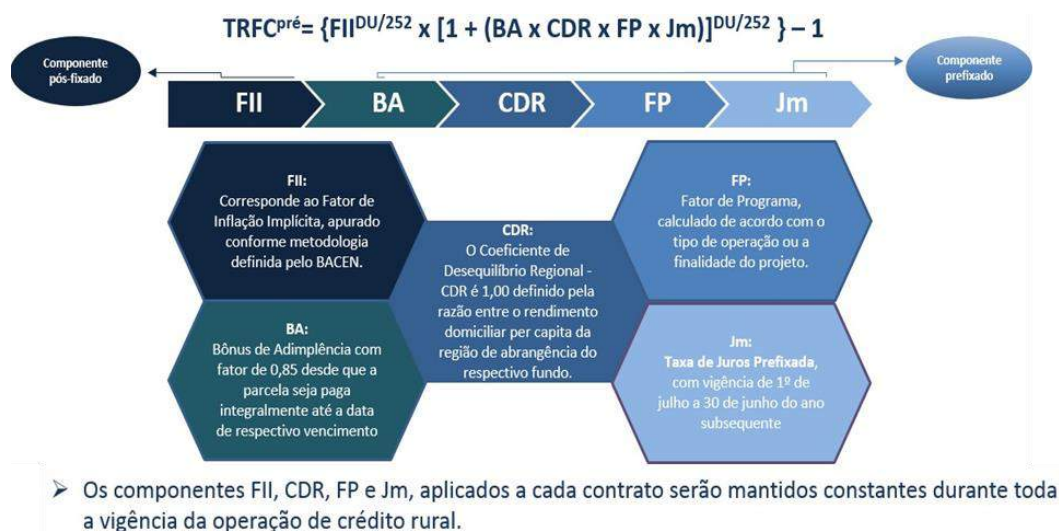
$TRFC^{pré} = \{FII^{DU/252} \times [1 + (BA \times CDR \times FP \times Jm)]^{DU/252}\} - 1$

Componente pós-fixado

Componente prefixado

FII

BA

CDR

FP

Jm

FII:
Corresponde ao Fator de Inflação Implícita, apurado conforme metodologia definida pelo BACEN.

BA:
Bônus de Adimplência com fator de 0,85 desde que a parcela seja paga integralmente até a data de respectivo vencimento

CDR:
O Coeficiente de Desequilíbrio Regional - CDR é 1,00 definido pela razão entre o rendimento domiciliar per capita da região de abrangência do respectivo fundo.

FP:
Fator de Programa, calculado de acordo com o tipo de operação ou a finalidade do projeto.

Jm:
Taxa de Juros Prefixada, com vigência de 1º de julho a 30 de junho do ano subsequente

➤ Os componentes FII, CDR, FP e Jm, aplicados a cada contrato serão mantidos constantes durante toda a vigência da operação de crédito rural.